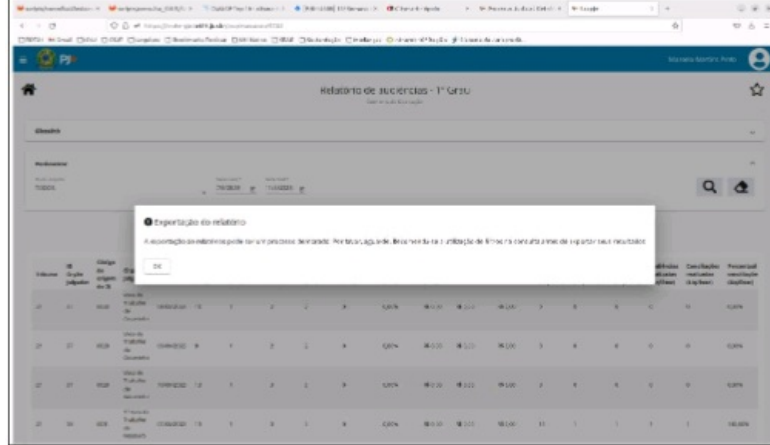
PJe

Relatório de audiências - 1º Grau

Filtros

Pesquisar

TODOS

Exportação do relatório

A exportação do relatório pode ser um processo demorado. Por favor, aguarde. Recomenda-se a utilização de filtros na consulta antes de exportar seus resultados.

OK

| Ordem | Id Órgão julgador | Código do órgão | Órgão |
|---|---|---|---|
| 27 | 27 | 0028 | Vara do Trabalho de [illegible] |
| 27 | 27 | 0028 | Vara do Trabalho de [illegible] |
| 27 | 27 | 0028 | Vara do Trabalho de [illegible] |
| 27 | 28 | 0029 | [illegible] Vara do Trabalho |

Conciliações realizadas (Ag/Exec)

Percentual conciliações (Ag/Exec)

0,00%

0,00%

0,00%

100,00%